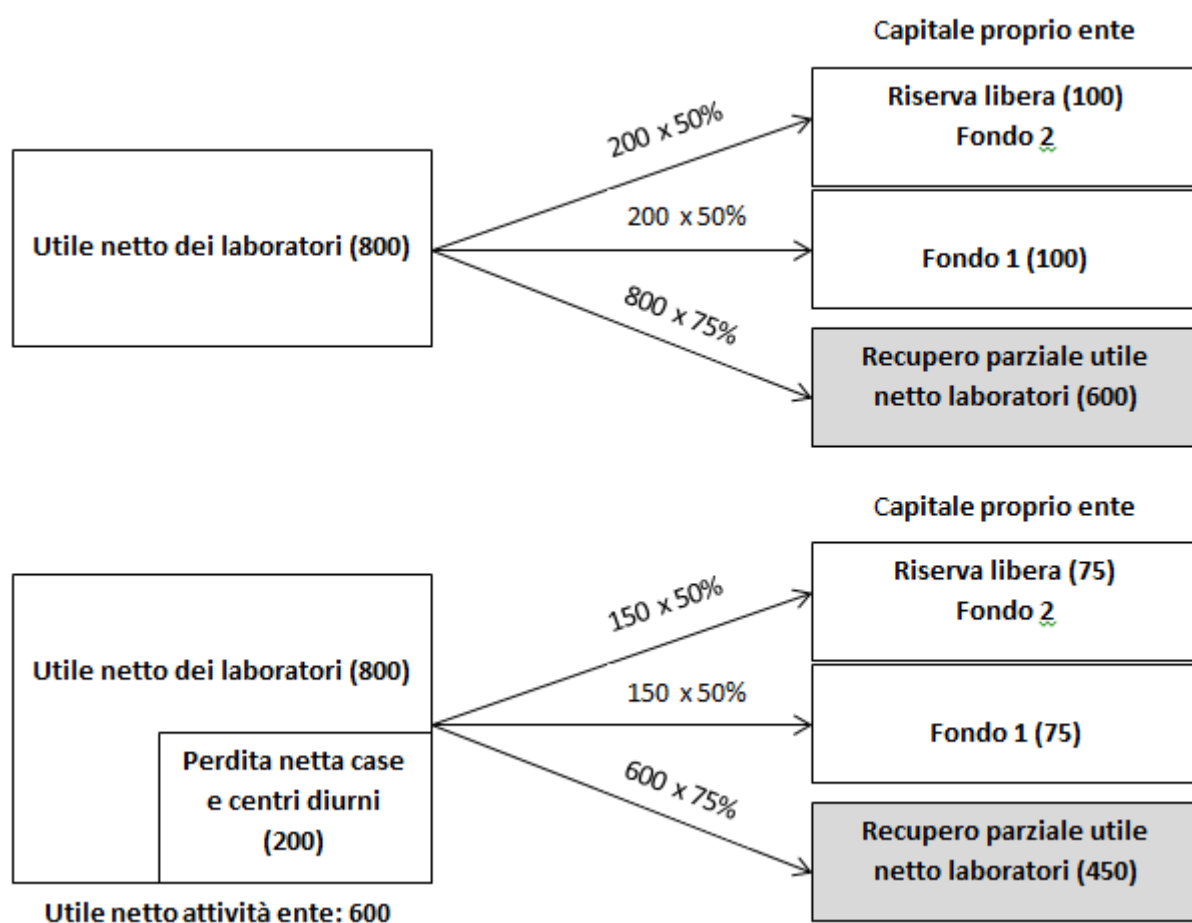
Capitale proprio ente

Utile netto dei laboratori (800)

200 x 50%

200 x 50%

800 x 75%

Riserva libera (100)
Fondo 2

Fondo 1 (100)

Recupero parziale utile netto laboratori (600)

Capitale proprio ente

Utile netto dei laboratori (800)

Perdita netta case e centri diurni (200)

Utile netto attività ente: 600

150 x 50%

150 x 50%

600 x 75%

Riserva libera (75)
Fondo 2

Fondo 1 (75)

Recupero parziale utile netto laboratori (450)